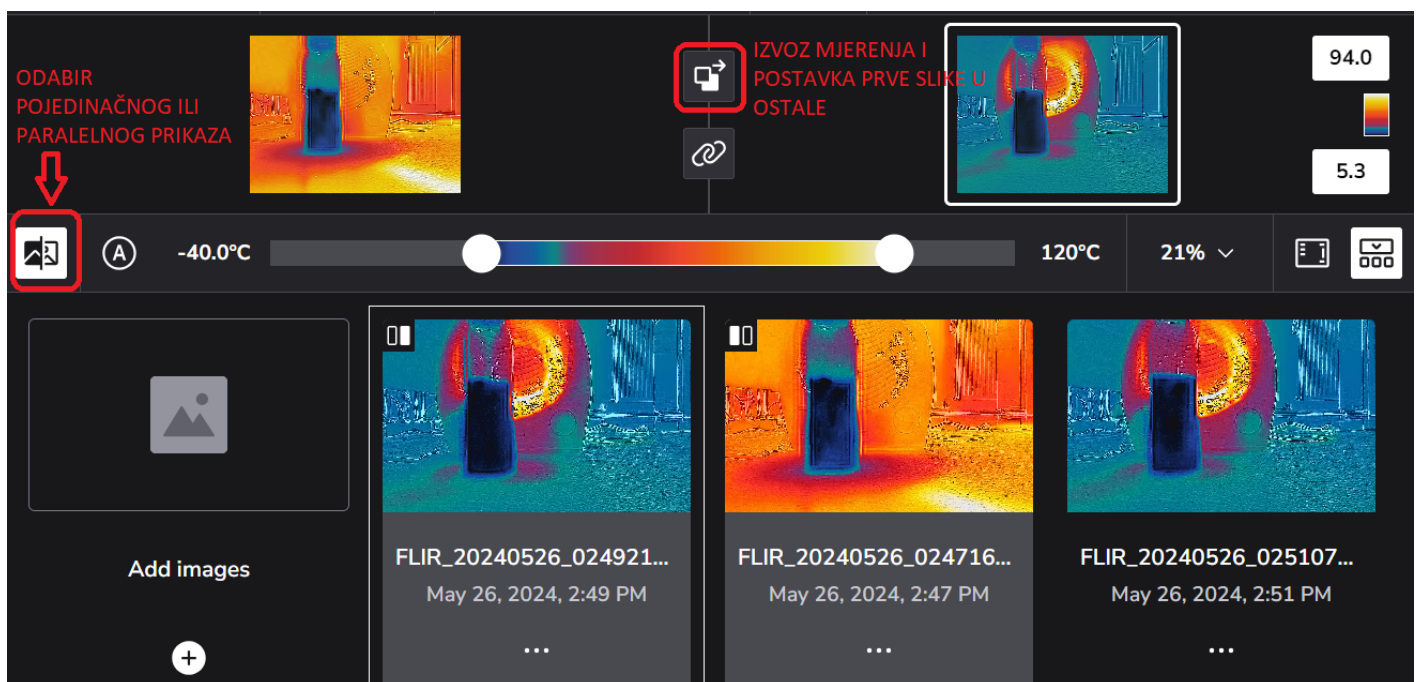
ODABIR POJEDINAČNOG ILI PARALELNOG PRIKAZA

IZVOZ MJERENJA I POSTAVKA PRVE SLIKE U OSTALE

94.0

5.3

-40.0°C

120°C

21%

Add images

FLIR_20240526_024921...
May 26, 2024, 2:49 PM
...

FLIR_20240526_024716...
May 26, 2024, 2:47 PM
...

FLIR_20240526_025107...
May 26, 2024, 2:51 PM
...